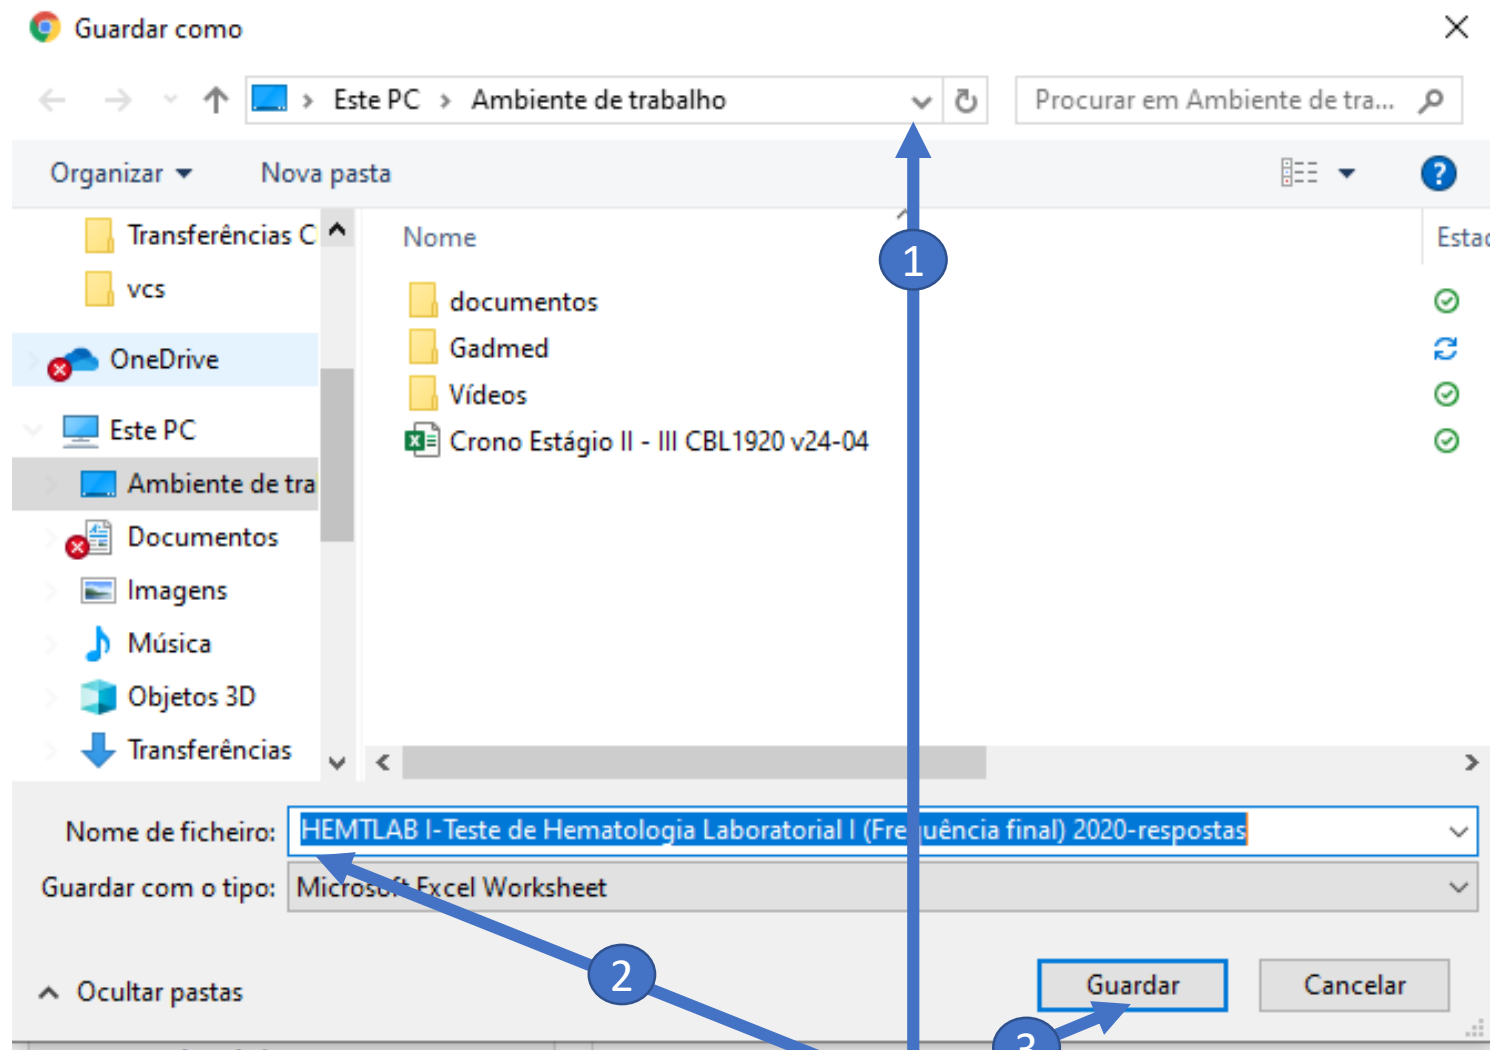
Guardar como

Este PC › Ambiente de trabalho

Procurar em Ambiente de tra...

Organizar ▾ Nova pasta

Transferências C
vcs
OneDrive
Este PC
Ambiente de tra
Documentos
Imagens
Música
Objetos 3D
Transferências

Nome
Estad

documentos
Gadmed
Vídeos
Crono Estágio II - III CBL1920 v24-04

1

Nome de ficheiro: HEMTLAB I-Teste de Hematologia Laboratorial I (Fre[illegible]uência final) 2020-respostas
Guardar com o tipo: Micros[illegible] Excel Worksheet

2

Ocultar pastas

Guardar
Cancelar

3